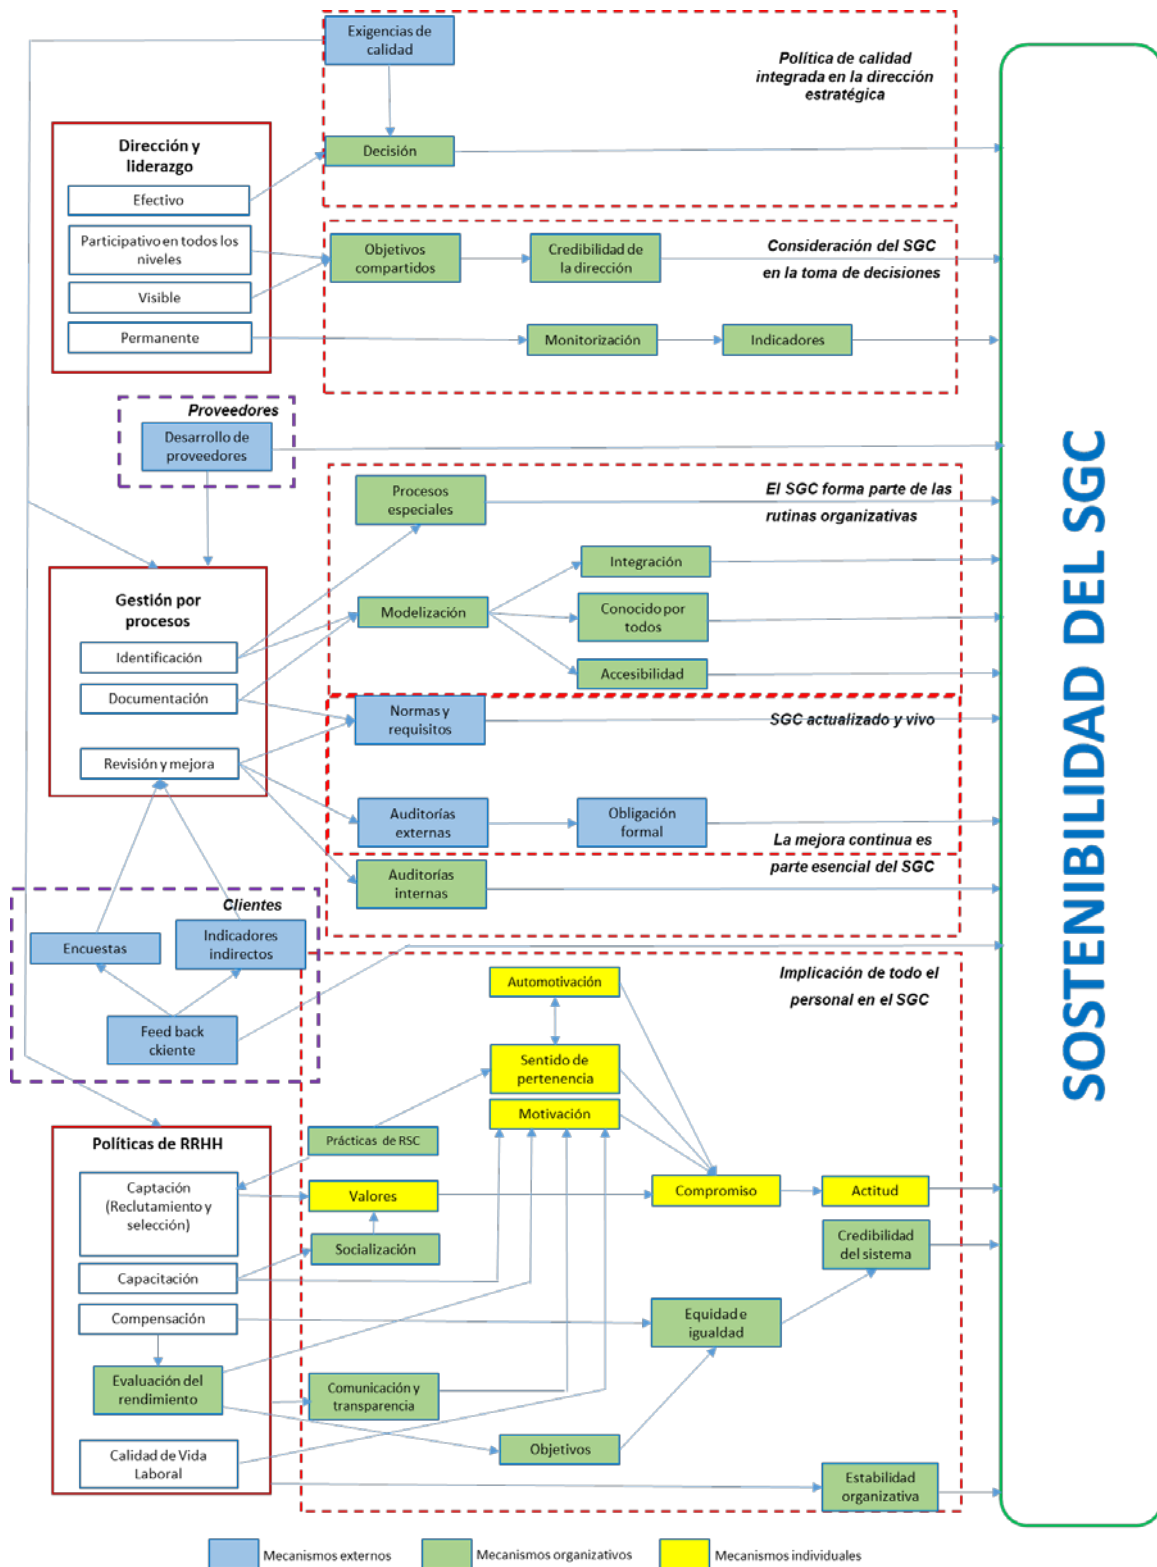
Exigencias de calidad

Política de calidad integrada en la dirección estratégica

Dirección y liderazgo

Decisión

Efectivo

Participativo en todos los niveles

Objetivos compartidos

Credibilidad de la dirección

Consideración del SGC en la toma de decisiones

Visible

Permanente

Monitorización

Indicadores

Proveedores

Desarrollo de proveedores

Procesos especiales

El SGC forma parte de las rutinas organizativas

Integración

Gestión por procesos

Modelización

Conocido por todos

Identificación

Documentación

Accesibilidad

Normas y requisitos

SGC actualizado y vivo

Revisión y mejora

Auditorías externas

Obligación formal

La mejora continua es parte esencial del SGC

Auditorías internas

Clientes

Encuestas

Indicadores indirectos

Implicación de todo el personal en el SGC

Automotivación

Feed back ckiente

Sentido de pertenencia

Motivación

Políticas de RRHH

Prácticas de RSC

Captación (Reclutamiento y selección)

Valores

Compromiso

Actitud

Socialización

Credibilidad del sistema

Capacitación

Compensación

Equidad e igualdad

Evaluación del rendimiento

Comunicación y transparencia

Objetivos

Calidad de Vida Laboral

Estabilidad organizativa

SOSTENIBILIDAD DEL SGC

Mecanismos externos

Mecanismos organizativos

Mecanismos individuales